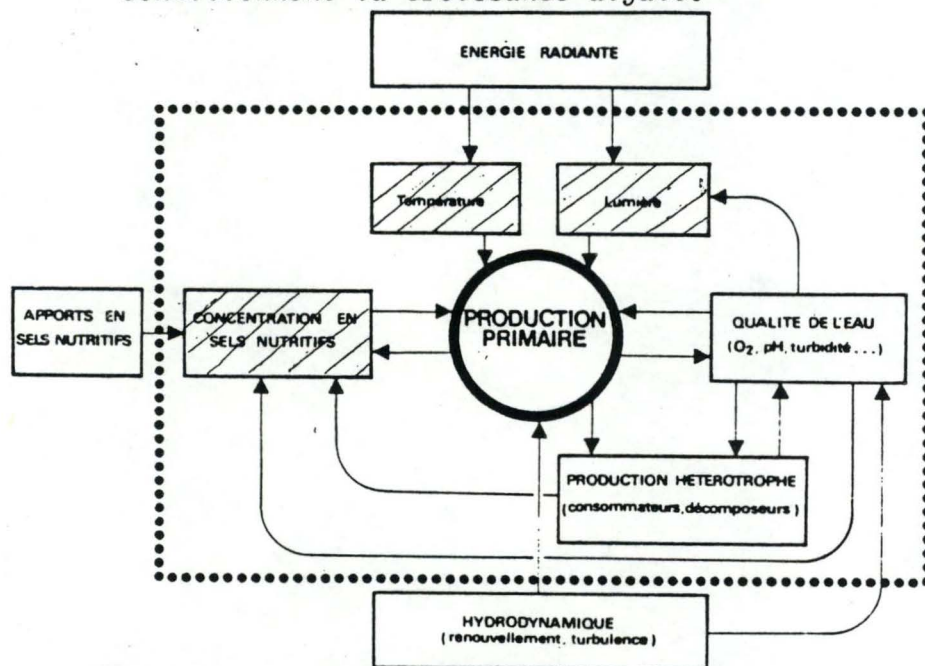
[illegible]

ENERGIE RADIANTE

Température

Lumière

APPORTS EN SELS NUTRITIFS

CONCENTRATION EN SELS NUTRITIFS

PRODUCTION PRIMAIRE

QUALITE DE L'EAU ($O_2$, pH, turbidité . . .)

PRODUCTION HETEROTROPHE (consommateurs, décomposeurs)

HYDRODYNAMIQUE (renouvellement, turbulence)